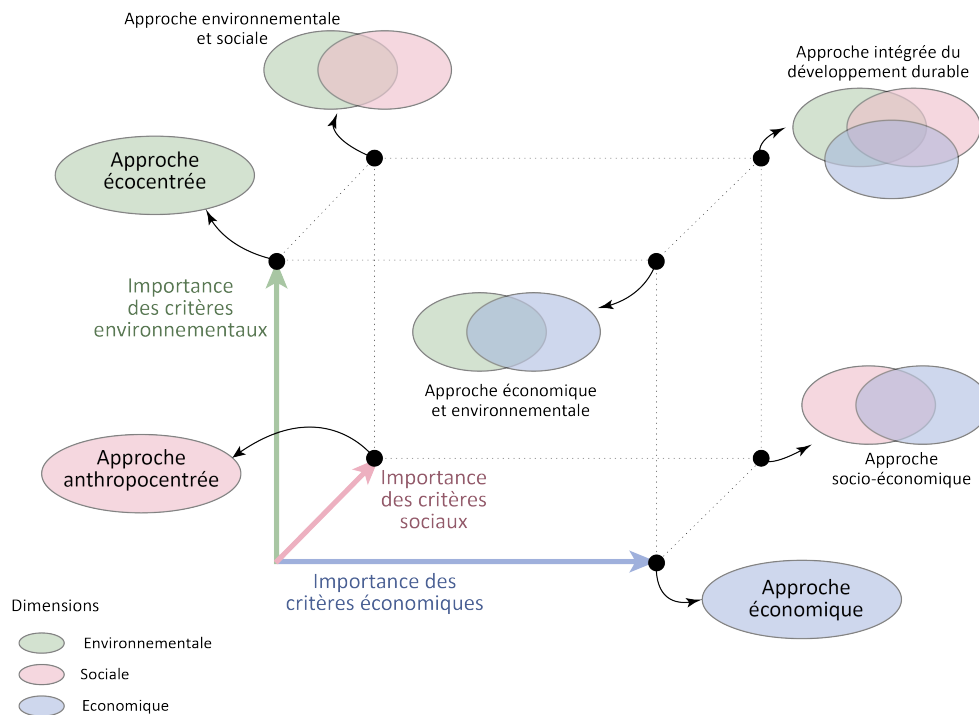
Approche environnementale et sociale

Approche intégrée du développement durable

Approche écocentrée

Importance des critères environnementaux

Approche économique et environnementale

Approche anthropocentrée

Importance des critères sociaux

Approche socio-économique

Importance des critères économiques

Approche économique

Dimensions

Environnementale

Sociale

Economique